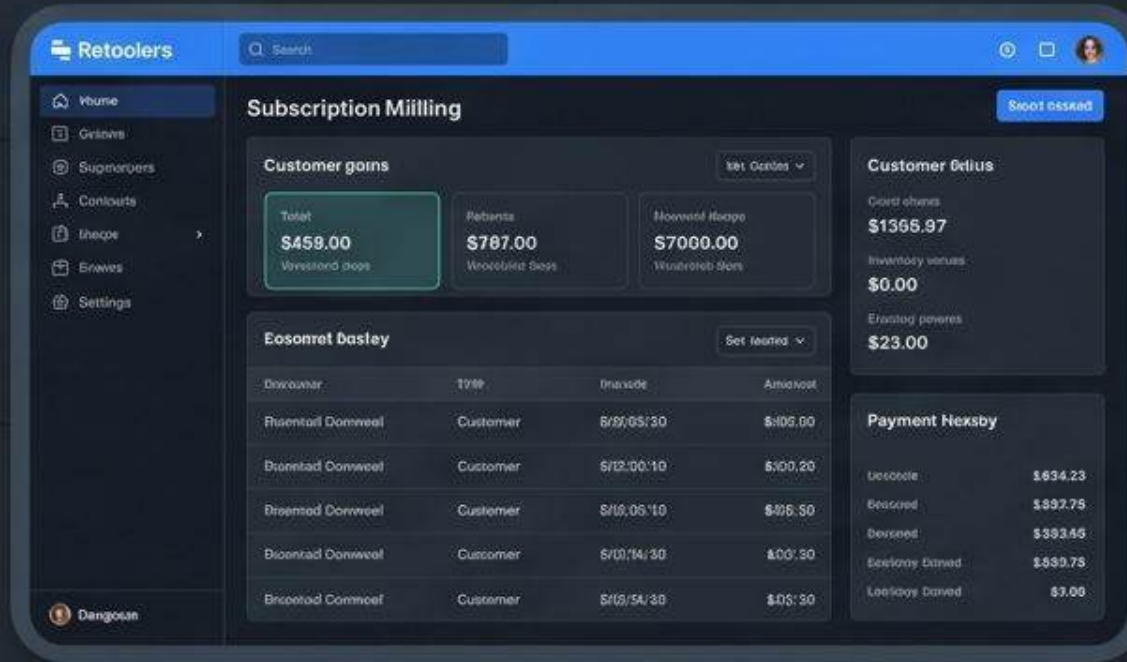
Retoolers

Search

Vhume
Gvisows
Supmerpers
Contourts
Ineqpe
Enwes
Settings

Dangosan

Subscription Millling

Saoot ossaed

Customer goins

Set Gedes

Totat
$459.00
Vevstond daps

Pebents
$787.00
Weostded Saps

Novwent daops
$7000.00
Wuserbeb dlers

Eosonret bastey

Set leated

| Donouner | TPPP | Inaside | Amanost |
|---|---|---|---|
| Fisentad Dorwesl | Customer | 6/8/05/30 | $:105.00 |
| Brentad Donweel | Customer | 6/12/00:10 | $100.20 |
| Braemad Donweel | Customer | 6/10.05:10 | $406.50 |
| Brontad Donweel | Customer | 6/10/14/30 | $00:30 |
| Brcentad Cormeef | Customer | 6/15/54/30 | $05:30 |

Customer 0dius

Goed ohines
$1365.97

Invantory vorues
$0.00

Eraotog pevores
$23.00

Payment Nexsby

| Deocoole | $634.23 |
|---|---|
| Beacoed | $397.75 |
| Dersned | $393.45 |
| Eeelony Dtmed | $539.75 |
| Loetsoye Dimed | $3.00 |